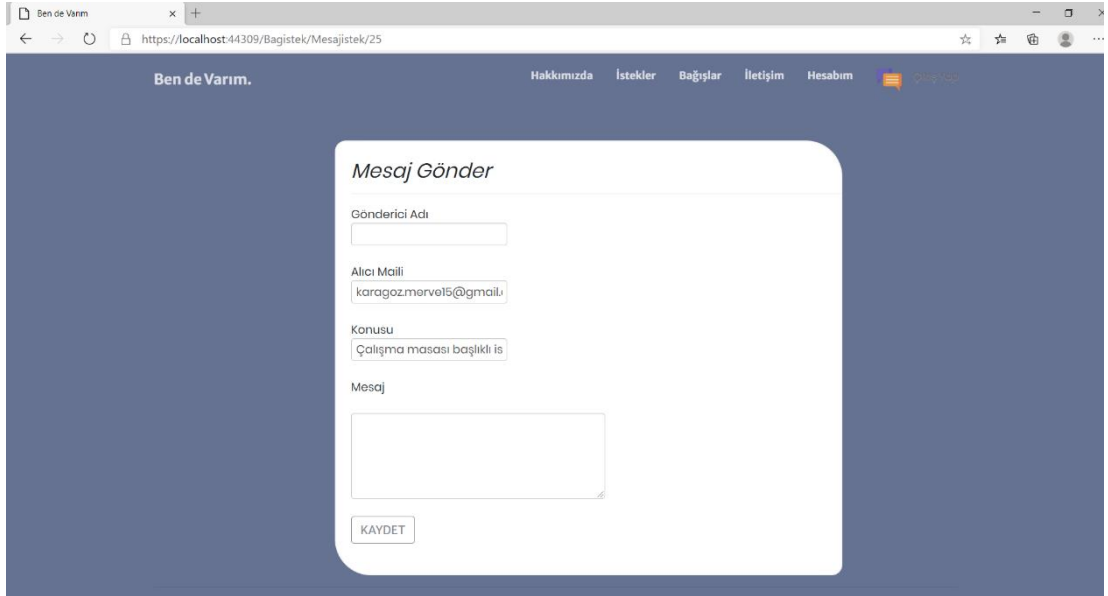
Ben de Varım

https://localhost:44309/Bagistek/Mesajistek/25

Ben de Varım.

Hakkımızda İstekler Bağışlar İletişim Hesabım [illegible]

Mesaj Gönder

Gönderici Adı

Alıcı Maili

karagoz.merve15@gmail.

Konusu

Çalışma masası başlıklı is

Mesaj

KAYDET